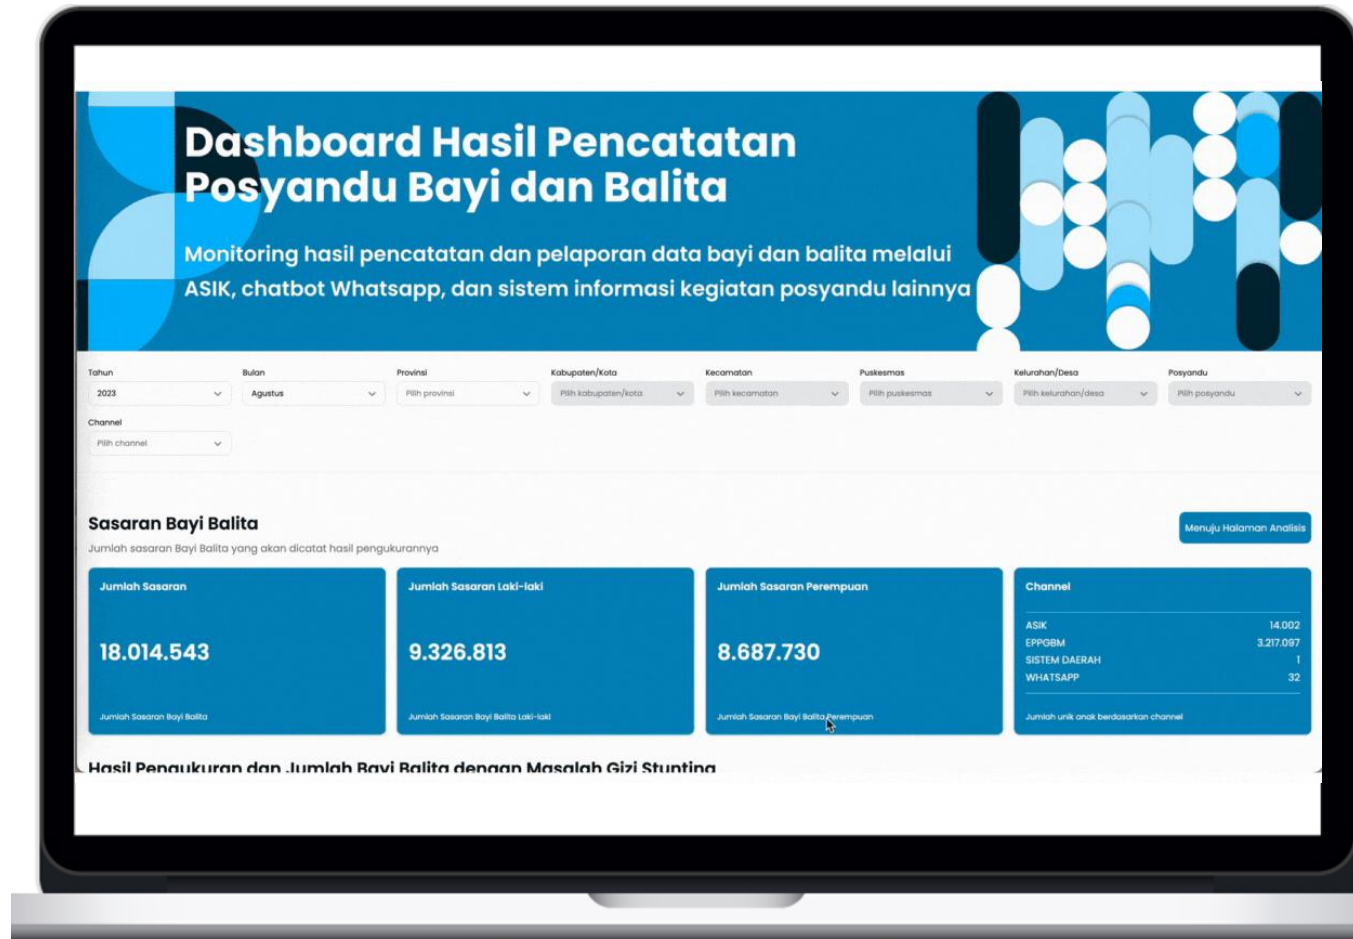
Dashboard Hasil Pencatatan Posyandu Bayi dan Balita

Monitoring hasil pencatatan dan pelaporan data bayi dan balita melalui ASIK, chatbot Whatsapp, dan sistem informasi kegiatan posyandu lainnya

Tahun
2023

Bulan
Agustus

Provinsi
Pilih provinsi

Kabupaten/Kota
Pilih kabupaten/kota

Kecamatan
Pilih kecamatan

Puskesmas
Pilih puskesmas

Kelurahan/Desa
Pilih kelurahan/desa

Posyandu
Pilih posyandu

Channel
Pilih channel

Sasaran Bayi Balita
Jumlah sasaran Bayi Balita yang akan dicatat hasil pengukurannya

Menuju Halaman Analisis

Jumlah Sasaran
18.014.543
Jumlah Sasaran Bayi Balita

Jumlah Sasaran Laki-laki
9.326.813
Jumlah Sasaran Bayi Balita Laki-laki

Jumlah Sasaran Perempuan
8.687.730
Jumlah Sasaran Bayi Balita Perempuan

Channel

| ASIK | 14.002 |
|---|---|
| EPPGBM | 3.217.097 |
| SISTEM DAERAH | 1 |
| WHATSAPP | 32 |

Jumlah unik anak berdasarkan channel

Hasil Pengukuran dan Jumlah Bayi Balita dengan Masalah Gizi Stunting